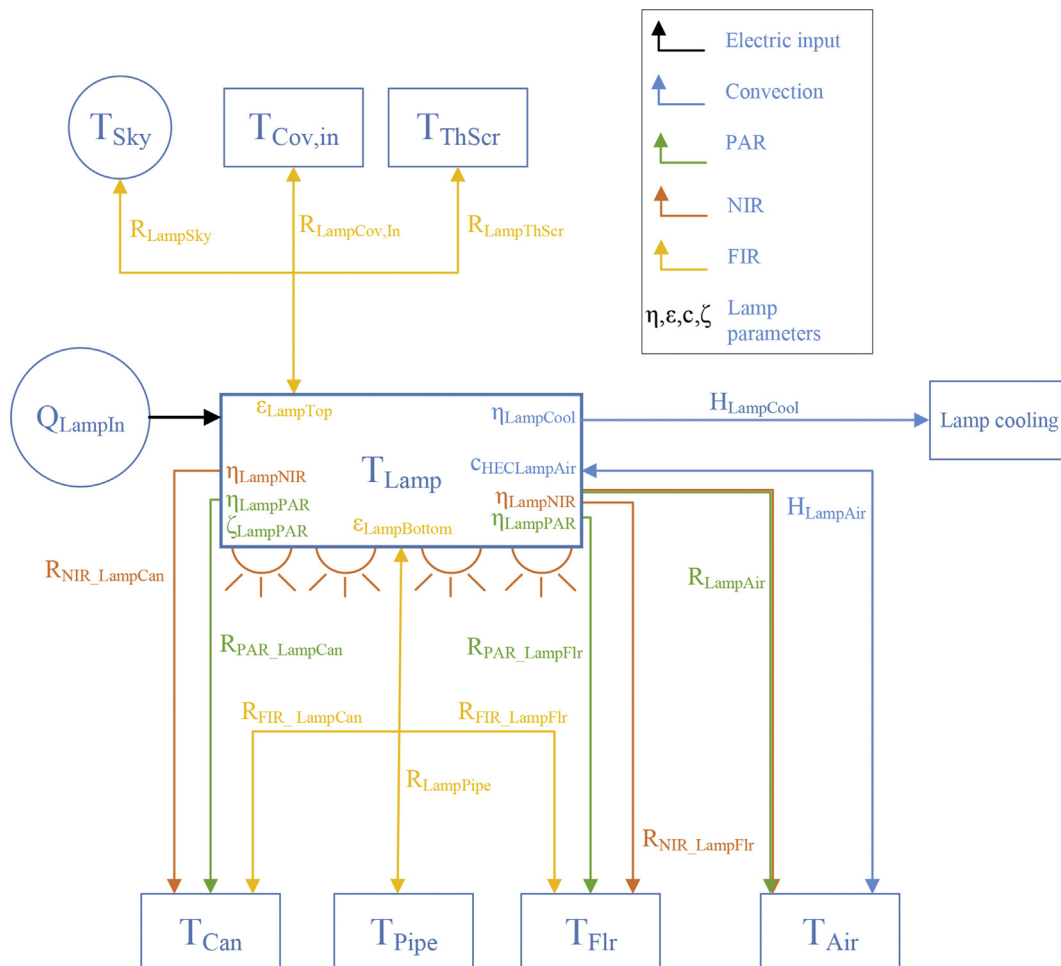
Electric input

Convection

PAR

NIR

FIR

η,ε,c,ζ Lamp parameters

$T_{Sky}$

$T_{Cov,in}$

$T_{ThScr}$

$R_{LampSky}$

$R_{LampCov,In}$

$R_{LampThScr}$

$Q_{LampIn}$

$\varepsilon_{LampTop}$

$\eta_{LampCool}$

$H_{LampCool}$

Lamp cooling

$\eta_{LampNIR}$

$T_{Lamp}$

$c_{HECLampAir}$

$\eta_{LampPAR}$

$\zeta_{LampPAR}$

$\varepsilon_{LampBottom}$

$\eta_{LampNIR}$

$\eta_{LampPAR}$

$H_{LampAir}$

$R_{NIR\_LampCan}$

$R_{LampAir}$

$R_{PAR\_LampCan}$

$R_{PAR\_LampFlr}$

$R_{FIR\_LampCan}$

$R_{FIR\_LampFlr}$

$R_{LampPipe}$

$R_{NIR\_LampFlr}$

$T_{Can}$

$T_{Pipe}$

$T_{Flr}$

$T_{Air}$